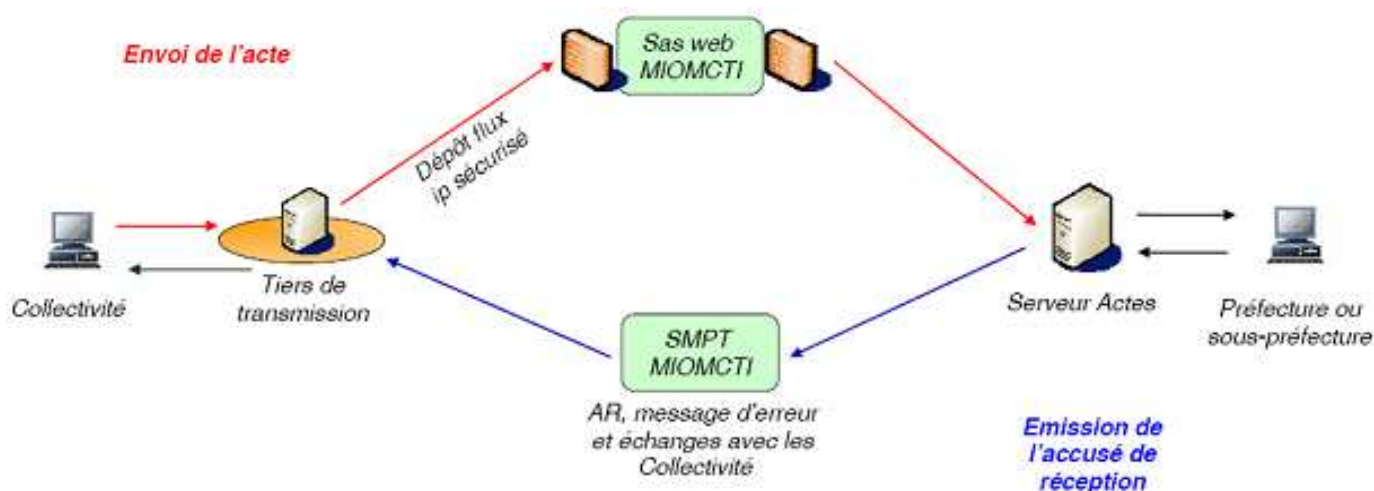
Envoi de l'acte

Sas web MIOMCTI

Dépôt flux ip sécurisé

Collectivité

Tiers de transmission

Serveur Actes

Préfecture ou sous-préfecture

SMPT MIOMCTI

AR, message d'erreur et échanges avec les Collectivité

Emission de l'accusé de réception